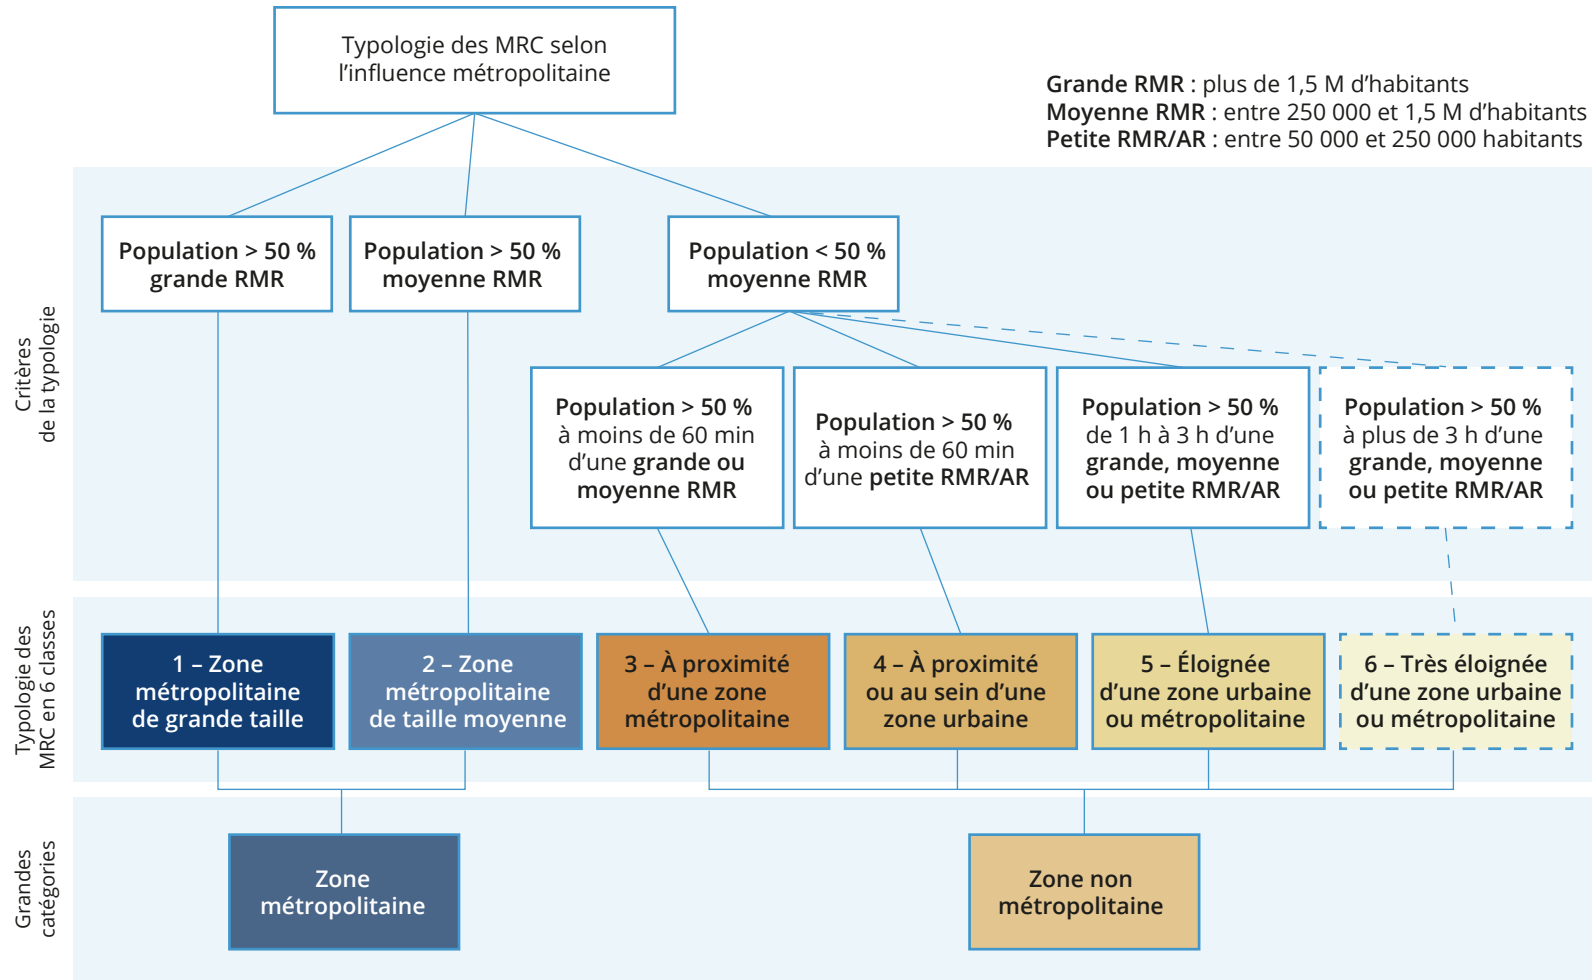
Typologie des MRC selon l'influence métropolitaine

**Grande RMR** : plus de 1,5 M d'habitants
**Moyenne RMR** : entre 250 000 et 1,5 M d'habitants
**Petite RMR/AR** : entre 50 000 et 250 000 habitants

Critères de la typologie

Population > 50 % grande RMR

Population > 50 % moyenne RMR

Population < 50 % moyenne RMR

Population > 50 % à moins de 60 min d'une grande ou moyenne RMR

Population > 50 % à moins de 60 min d'une petite RMR/AR

Population > 50 % de 1 h à 3 h d'une grande, moyenne ou petite RMR/AR

Population > 50 % à plus de 3 h d'une grande, moyenne ou petite RMR/AR

Typologie des MRC en 6 classes

1 – Zone métropolitaine de grande taille

2 – Zone métropolitaine de taille moyenne

3 – À proximité d'une zone métropolitaine

4 – À proximité ou au sein d'une zone urbaine

5 – Éloignée d'une zone urbaine ou métropolitaine

6 – Très éloignée d'une zone urbaine ou métropolitaine

Grandes catégories

Zone métropolitaine

Zone non métropolitaine